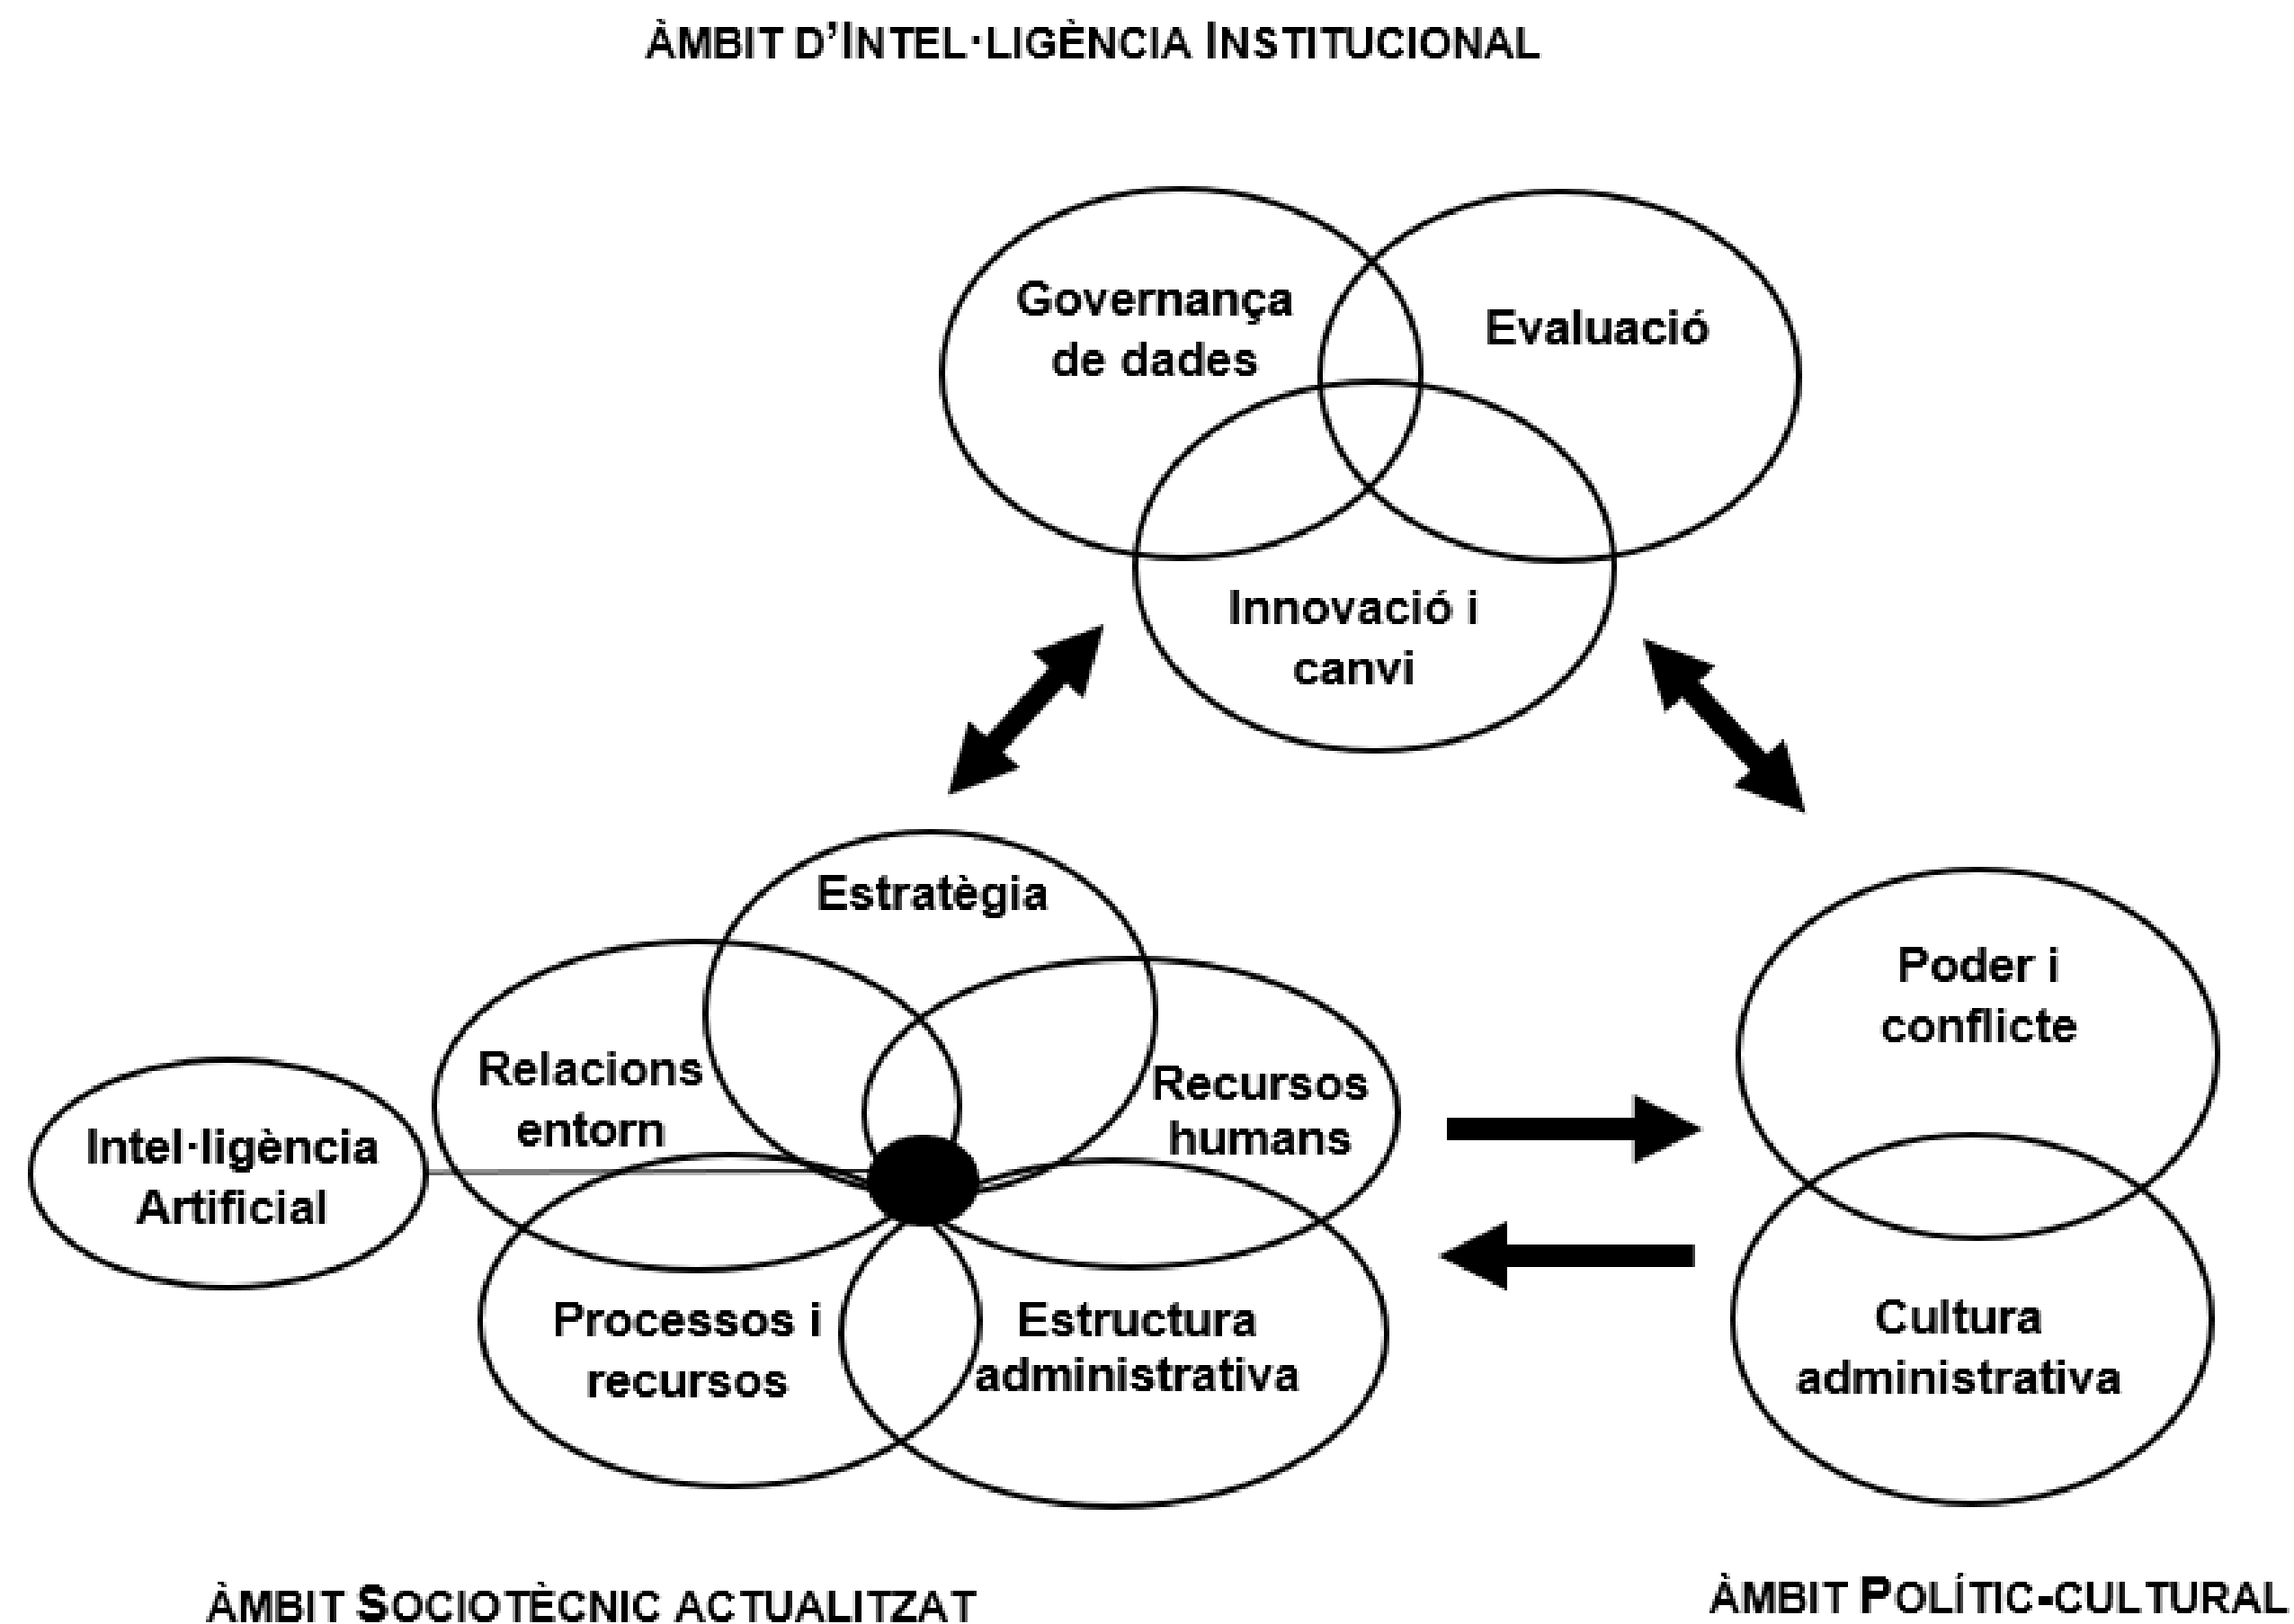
ÀMBIT D'INTEL·LIGÈNCIA INSTITUCIONAL

Governança de dades

Evaluació

Innovació i canvi

Estratègia

Relacions entorn

Recursos humans

Intel·ligència Artificial

Processos i recursos

Estructura administrativa

Poder i conflicte

Cultura administrativa

ÀMBIT SOCIOTÈCNIC ACTUALITZAT

ÀMBIT POLÍTIC-CULTURAL